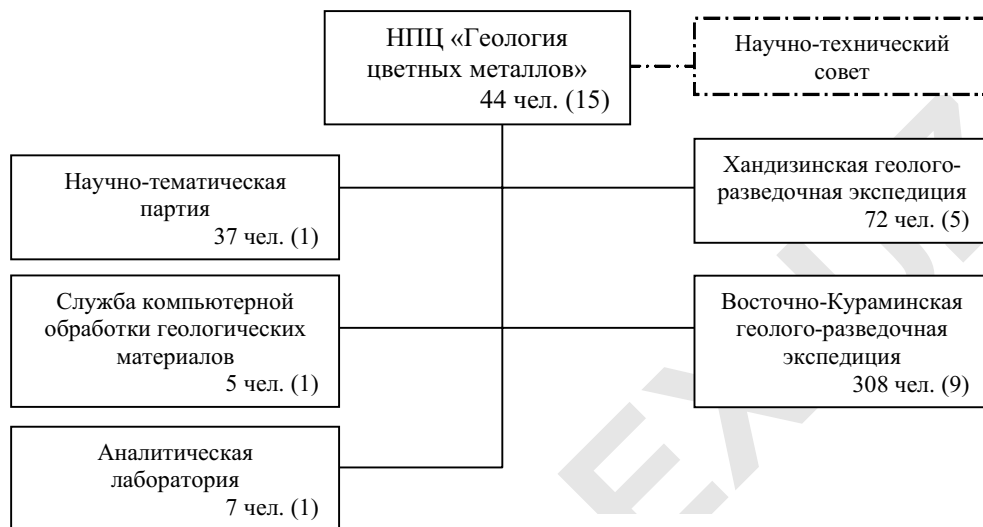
НПЦ «Геология цветных металлов»
44 чел. (15)

Научно-технический совет

Научно-тематическая партия
37 чел. (1)

Хандизинская геолого-разведочная экспедиция
72 чел. (5)

Служба компьютерной обработки геологических материалов
5 чел. (1)

Восточно-Кураминская геолого-разведочная экспедиция
308 чел. (9)

Аналитическая лаборатория
7 чел. (1)

EXA